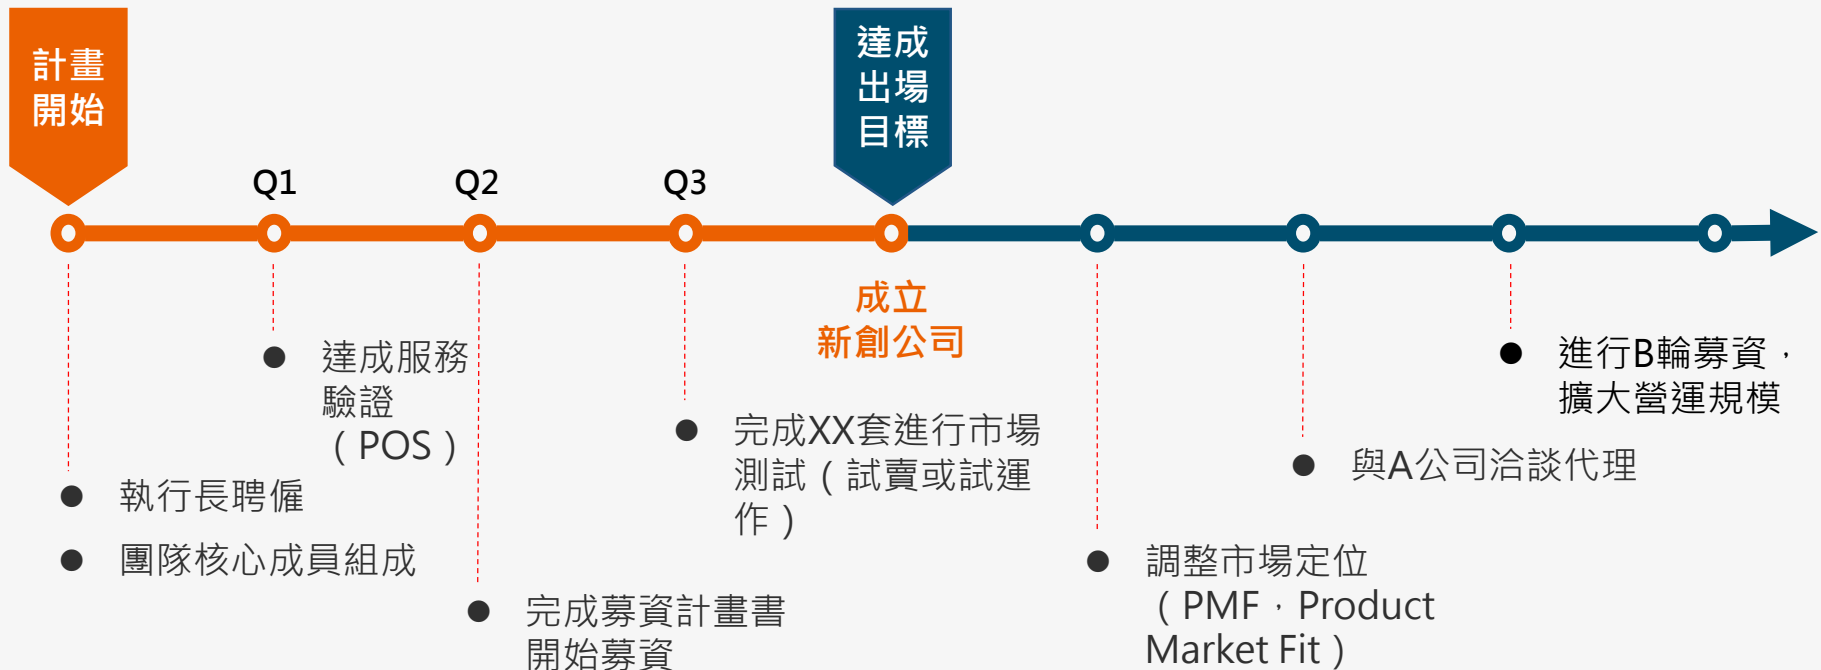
計畫開始

Q1

Q2

Q3

達成出場目標

成立新創公司

● 執行長聘僱

● 團隊核心成員組成

● 達成服務驗證（POS）

● 完成募資計畫書開始募資

● 完成XX套進行市場測試（試賣或試運作）

● 調整市場定位（PMF，Product Market Fit）

● 與A公司洽談代理

● 進行B輪募資，擴大營運規模